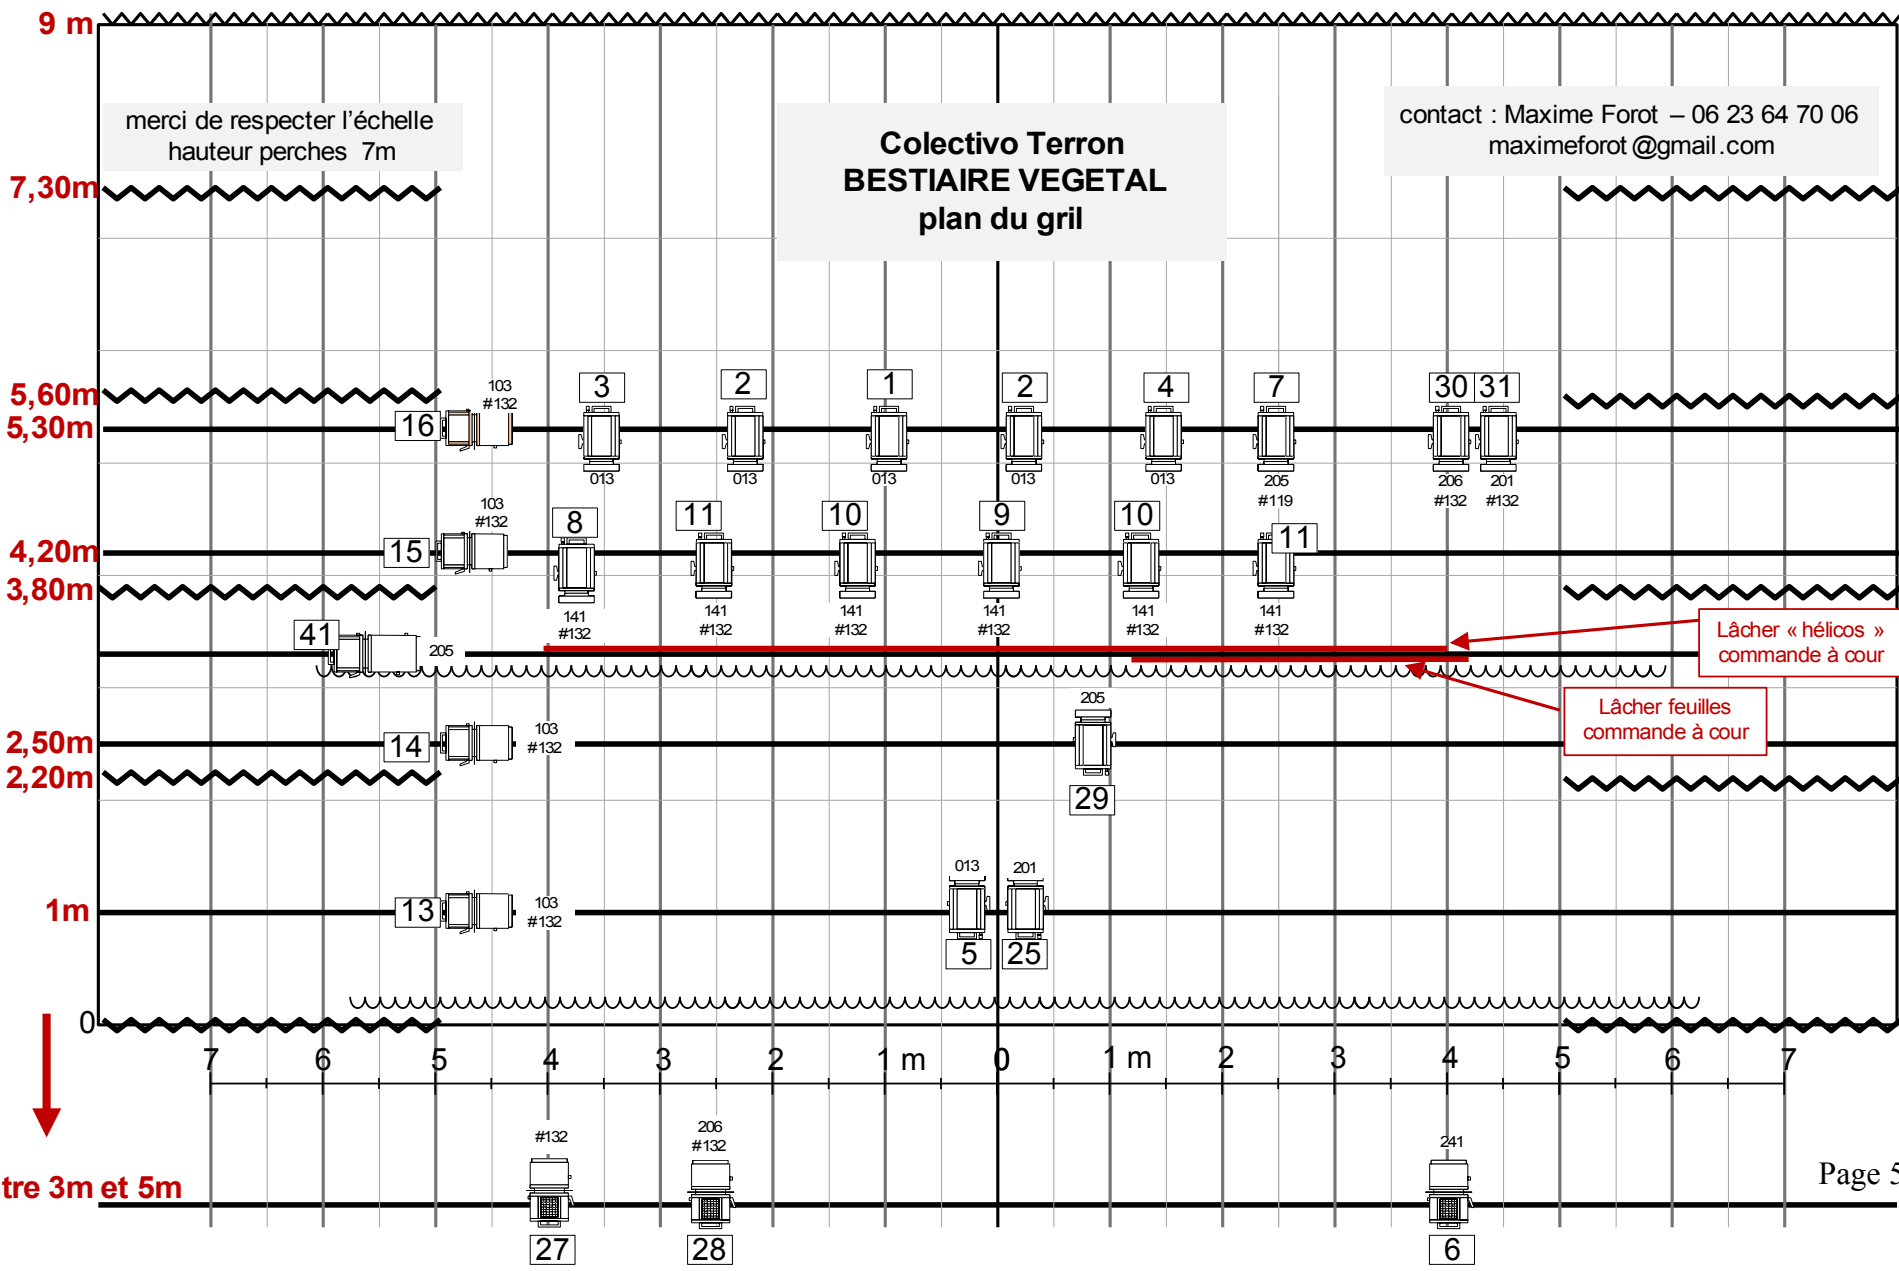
9 m

merci de respecter l'échelle
hauteur perches 7m

Colectivo Terron
BESTIAIRE VEGETAL
plan du gril

contact : Maxime Forot – 06 23 64 70 06
maximeforot@gmail.com

7,30m

5,60m
5,30m

16 103 #132
3 013
2 013
1 013
2 013
4 013
7 205 #119
30 206 #132
31 201 #132

4,20m
3,80m

15 103 #132
8 141 #132
11 141 #132
10 141 #132
9 141 #132
10 141 #132
11 141 #132

41 205

Lâcher « hélicos » commande à cour

Lâcher feuilles commande à cour

2,50m
2,20m

14 103 #132
205 29

1m

13 103 #132
013 5
201 25

0

7 6 5 4 3 2 1 m 0 1 m 2 3 4 5 6 7

tre 3m et 5m

#132 27
206 #132 28
241 6

Page 5